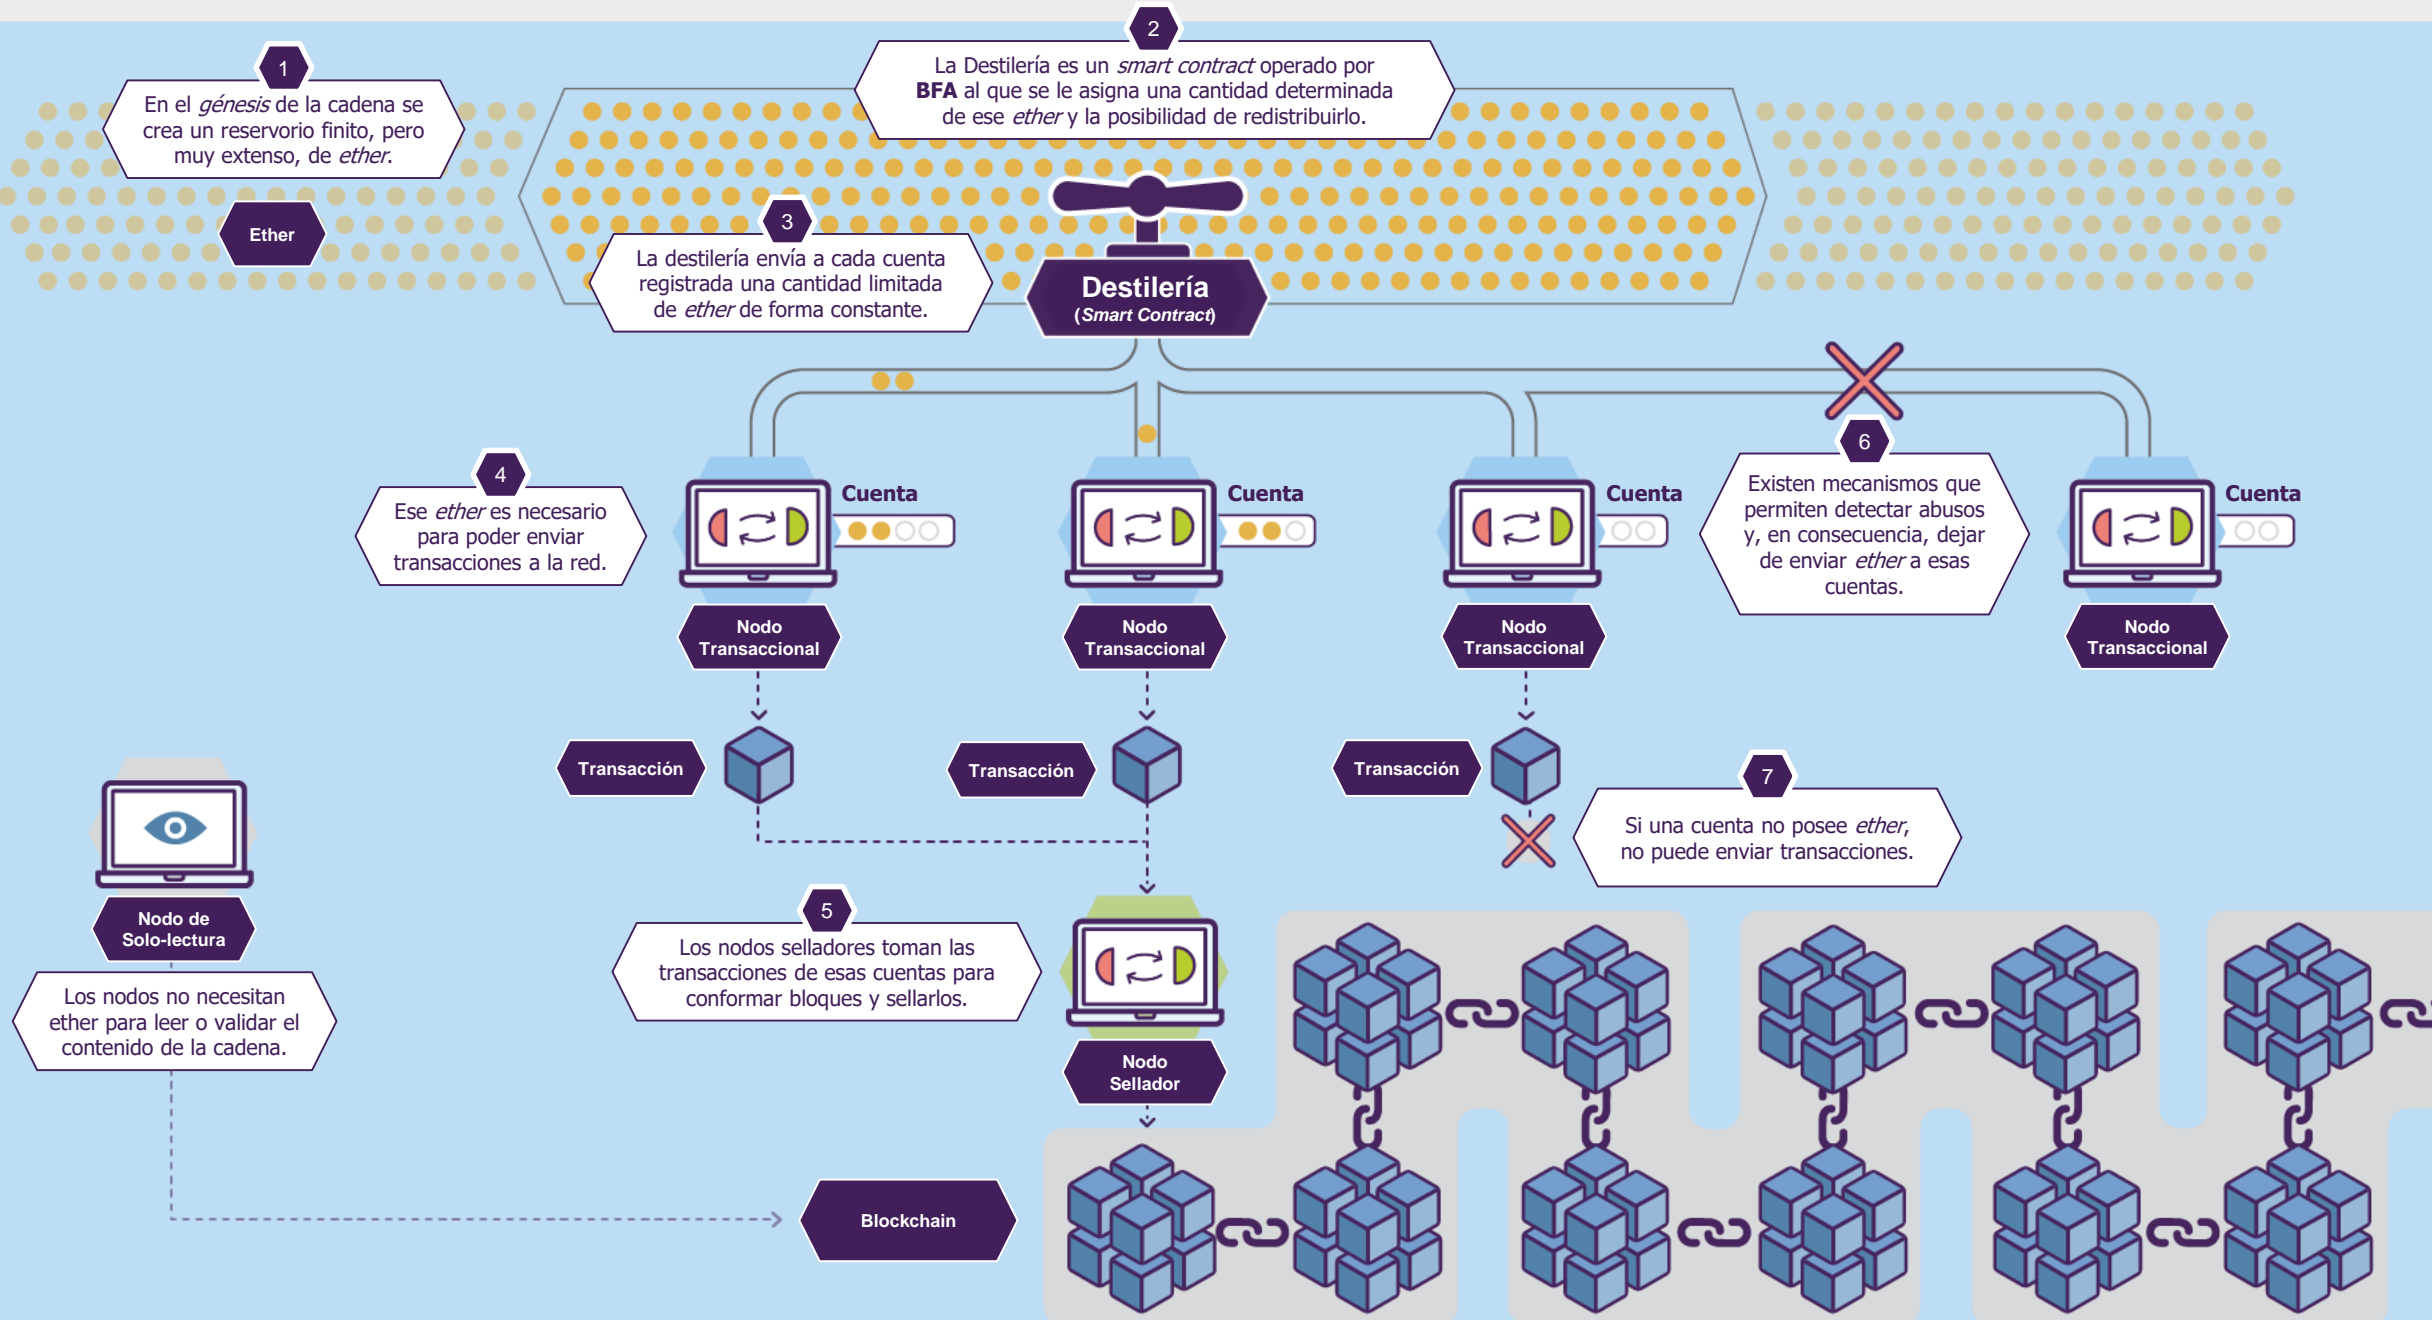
1
En el *génesis* de la cadena se crea un reservorio finito, pero muy extenso, de *ether*.

Ether

2
La Destilería es un *smart contract* operado por **BFA** al que se le asigna una cantidad determinada de ese *ether* y la posibilidad de redistribuirlo.

3
La destilería envía a cada cuenta registrada una cantidad limitada de *ether* de forma constante.

Destilería
(*Smart Contract*)

4
Ese *ether* es necesario para poder enviar transacciones a la red.

Cuenta
Nodo Transaccional
Transacción

Cuenta
Nodo Transaccional
Transacción

Cuenta
Nodo Transaccional
Transacción

6
Existen mecanismos que permiten detectar abusos y, en consecuencia, dejar de enviar *ether* a esas cuentas.

Cuenta
Nodo Transaccional

7
Si una cuenta no posee *ether*, no puede enviar transacciones.

Nodo de Solo-lectura

Los nodos no necesitan ether para leer o validar el contenido de la cadena.

5
Los nodos selladores toman las transacciones de esas cuentas para conformar bloques y sellarlos.

Nodo Sellador

Blockchain